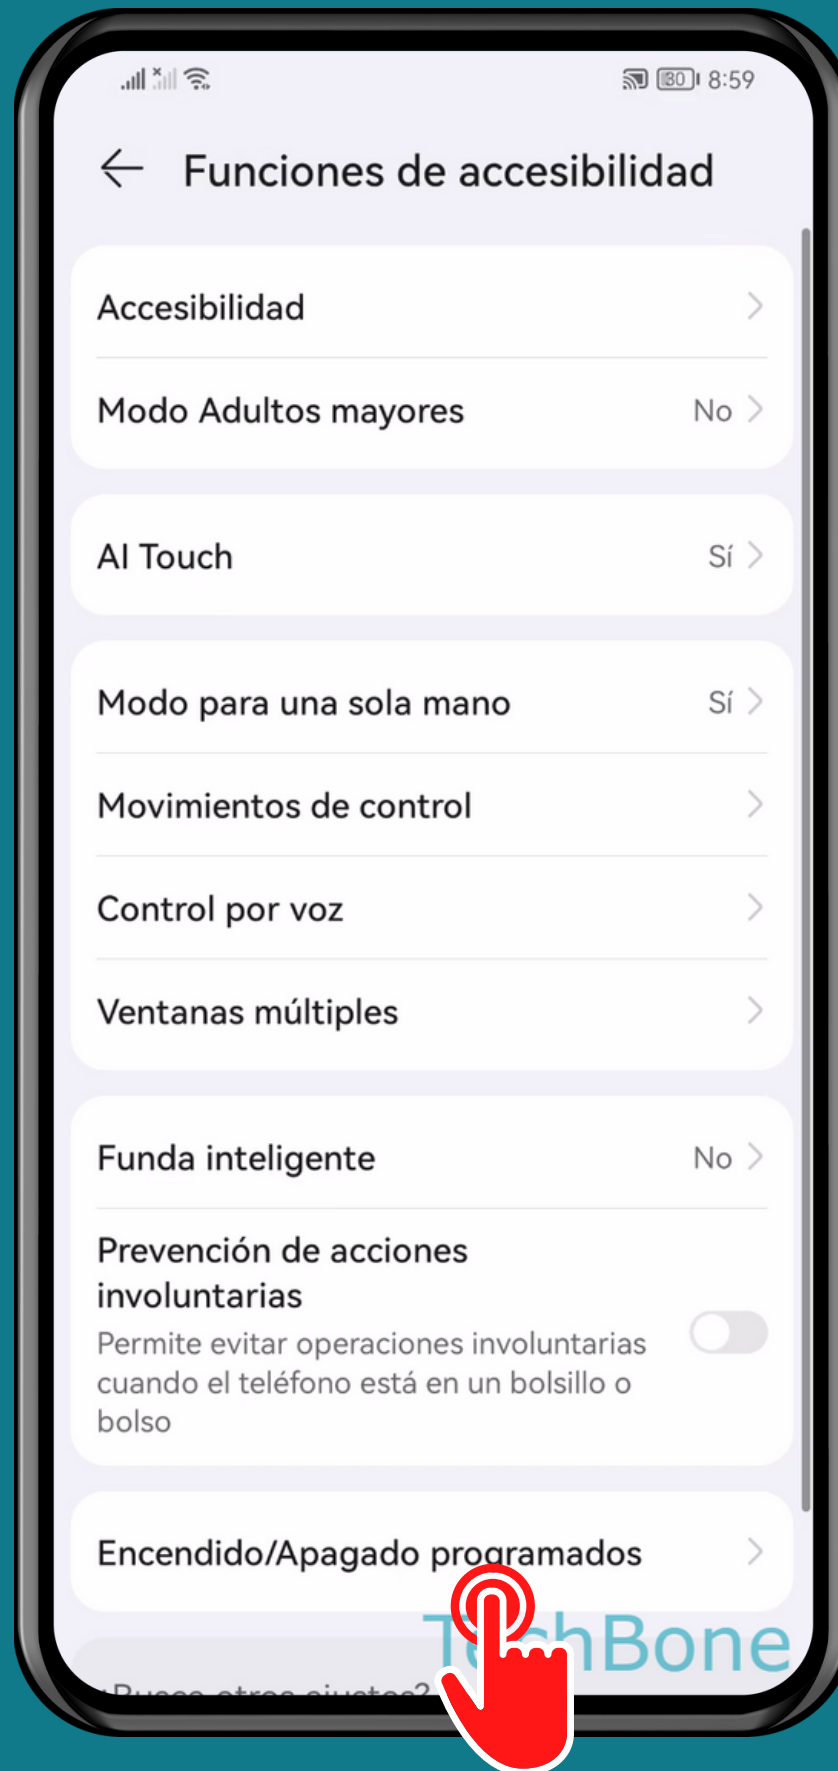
80 8:59

Funciones de accesibilidad

Accesibilidad

Modo Adultos mayores No

AI Touch Sí

Modo para una sola mano Sí

Movimientos de control

Control por voz

Ventanas múltiples

Funda inteligente No

Prevención de acciones involuntarias
Permite evitar operaciones involuntarias cuando el teléfono está en un bolsillo o bolso

Encendido/Apagado programados

TechBone

¿Busca otros ajustes?